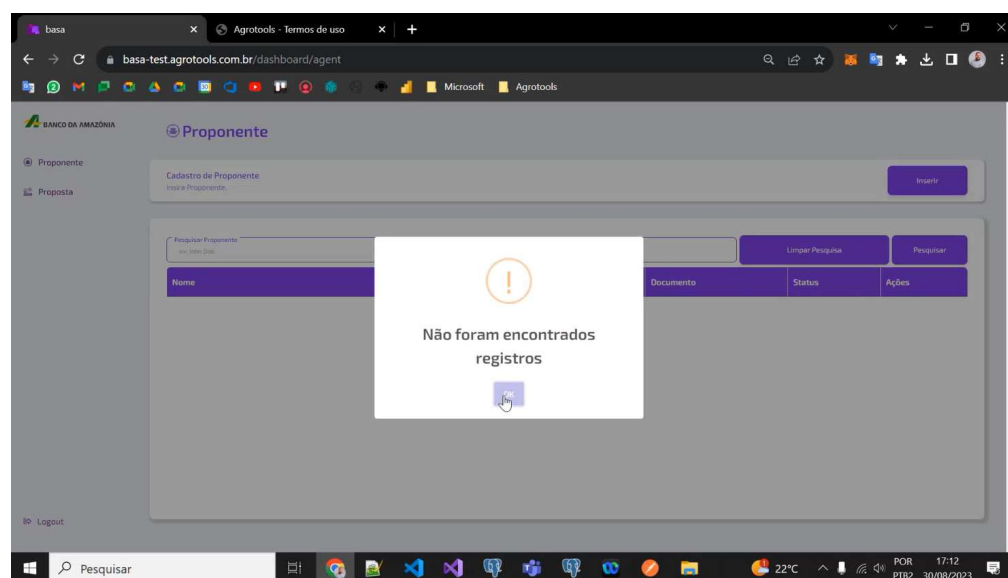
basa
Agrotools - Termos de uso
basa-test.agrotools.com.br/dashboard/agent
Microsoft
Agrotools

BANCO DA AMAZÔNIA
Proponente
Proponente
Proposta

Cadastro de Proponente
Insira Proponente.
Inserir

Pesquisar Proponente
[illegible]
Limpar Pesquisa
Pesquisar

| Nome | Documento | Status | Ações |
|---|---|---|---|

!
Não foram encontrados registros
OK

Logout

Pesquisar
22°C
POR PTB2
17:12 30/08/2023